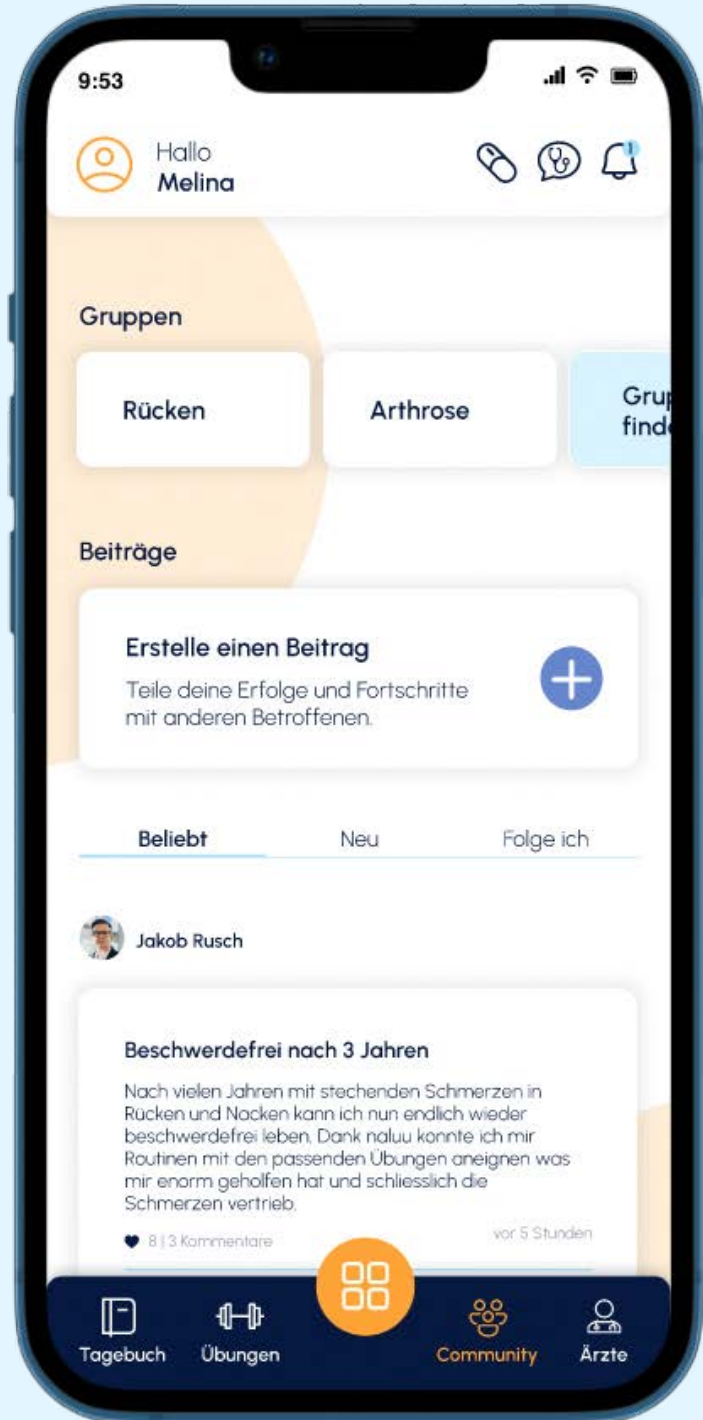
9:53

Hallo
Melina

Gruppen

Rücken

Arthrose

Grup
find

Beiträge

Erstelle einen Beitrag

Teile deine Erfolge und Fortschritte mit anderen Betroffenen.

Beliebt

Neu

Folge ich

Jakob Rusch

Beschwerdefrei nach 3 Jahren

Nach vielen Jahren mit stechenden Schmerzen in Rücken und Nacken kann ich nun endlich wieder beschwerdefrei leben. Dank naluu konnte ich mir Routinen mit den passenden Übungen aneignen was mir enorm geholfen hat und schliesslich die Schmerzen vertrieb.

8 | 3 Kommentare

vor 5 Stunden

Tagebuch

Übungen

Community

Ärzte